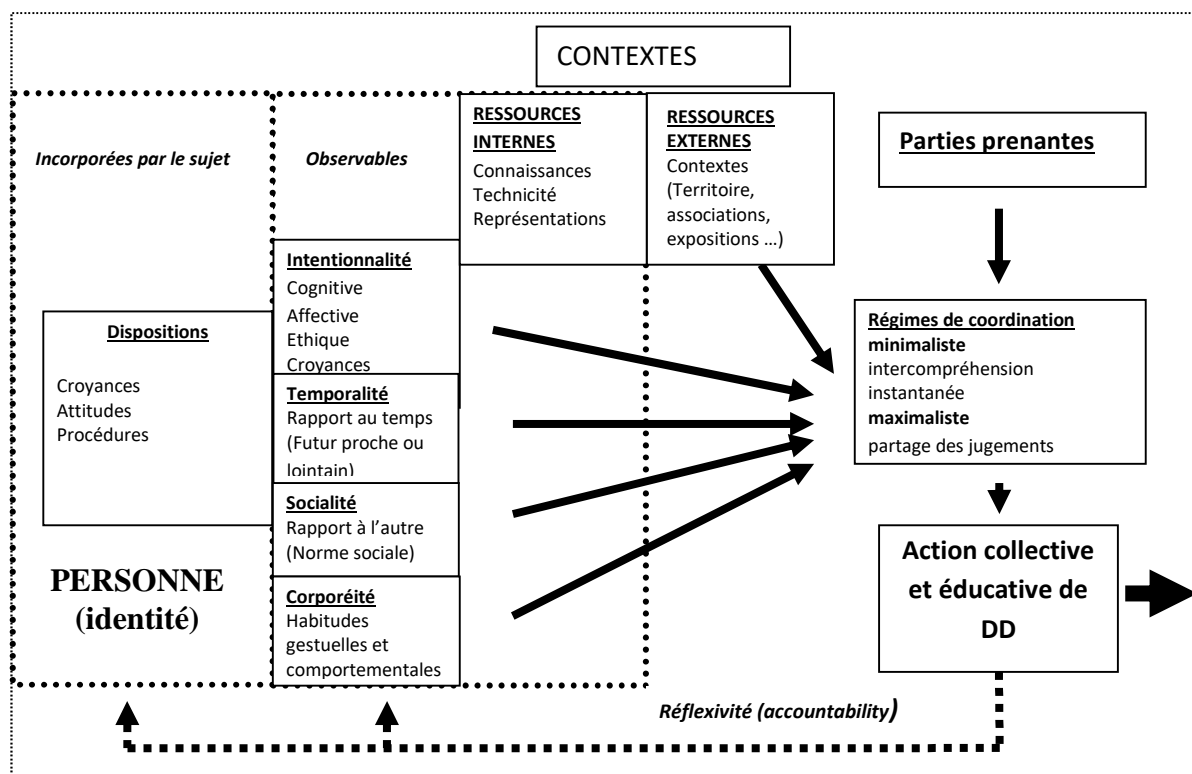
CONTEXTES

Incorporées par le sujet

Observables

RESSOURCES INTERNES
Connaissances
Technicité
Représentations

RESSOURCES EXTERNES
Contextes (Territoire, associations, expositions …)

Parties prenantes

Dispositions
Croyances
Attitudes
Procédures

Intentionnalité
Cognitive
Affective
Ethique
Croyances

Temporalité
Rapport au temps (Futur proche ou lointain)

Socialité
Rapport à l'autre (Norme sociale)

Corporéité
Habitudes gestuelles et comportementales

Régimes de coordination
minimaliste
intercompréhension instantanée
maximaliste
partage des jugements

Action collective et éducative de DD

PERSONNE (identité)

Réflexivité (accountability)